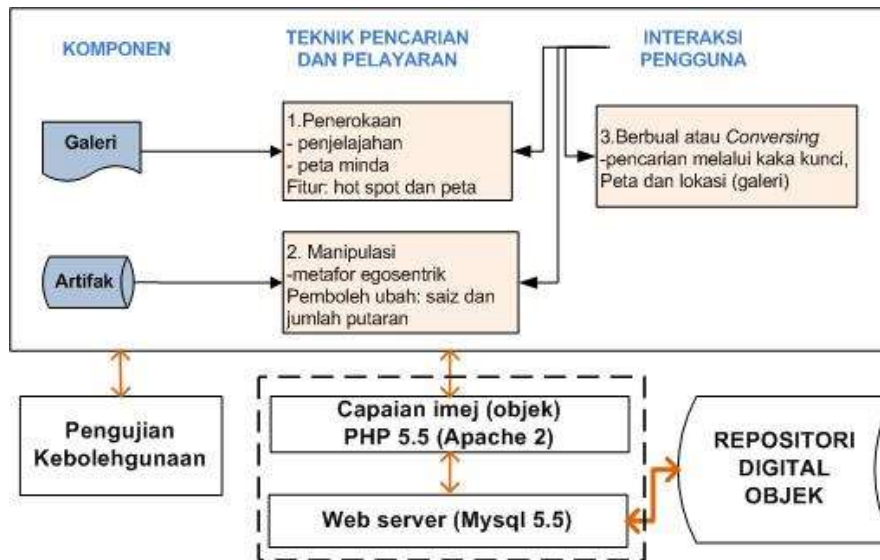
KOMPONEN

TEKNIK PENCARIAN DAN PELAYARAN

INTERAKSI PENGGUNA

Galeri

1.Penerokaan
- penjelajahan
- peta minda
Fitur: hot spot dan peta

3.Berbual atau *Conversing*
-pencarian melalui kaka kunci, Peta dan lokasi (galeri)

Artifak

2. Manipulasi
-metafor egosentrik
Pemboleh ubah: saiz dan jumlah putaran

Pengujian Kebolehgunaan

Capaian imej (objek)
PHP 5.5 (Apache 2)

Web server (Mysql 5.5)

REPOSITORI DIGITAL OBJEK